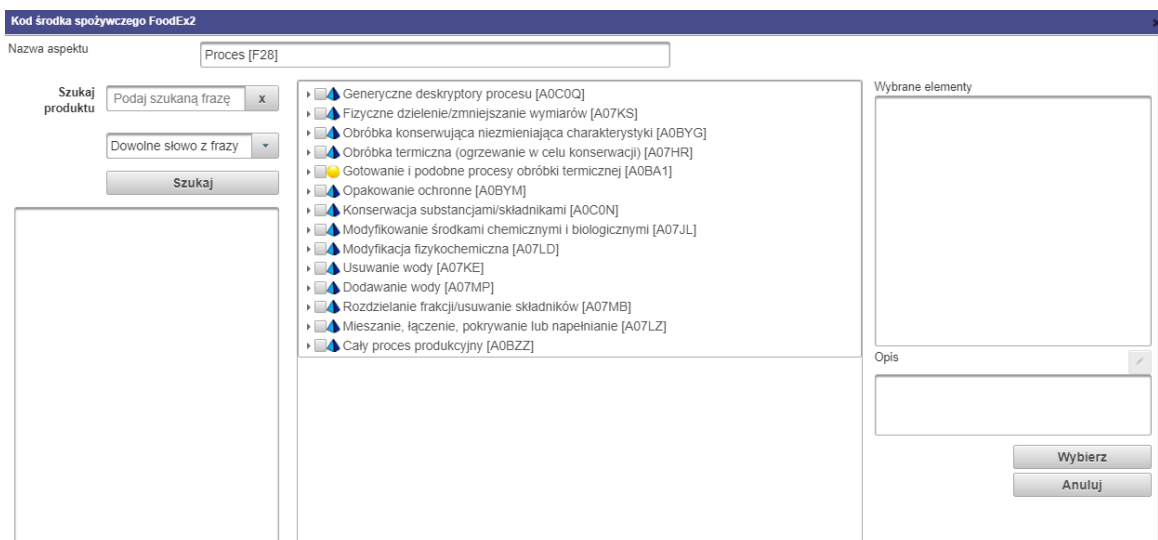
Kod środka spożywczego FoodEx2

Nazwa aspektu
Proces [F28]

Szukaj produktu
Podaj szukaną frazę
x
Dowolne słowo z frazy
Szukaj

Generyczne deskryptory procesu [A0C0Q]
Fizyczne dzielenie/zmniejszanie wymiarów [A07KS]
Obróbka konserwująca niezmieniająca charakterystyki [A0BYG]
Obróbka termiczna (ogrzewanie w celu konserwacji) [A07HR]
Gotowanie i podobne procesy obróbki termicznej [A0BA1]
Opakowanie ochronne [A0BYM]
Konserwacja substancjami/składnikami [A0C0N]
Modyfikowanie środkami chemicznymi i biologicznymi [A07JL]
Modyfikacja fizykochemiczna [A07LD]
Usuwanie wody [A07KE]
Dodawanie wody [A07MP]
Rozdzielanie frakcji/usuwanie składników [A07MB]
Mieszanie, łączenie, pokrywanie lub napełnianie [A07LZ]
Cały proces produkcyjny [A0BZZ]

Wybrane elementy

Opis

Wybierz
Anuluj